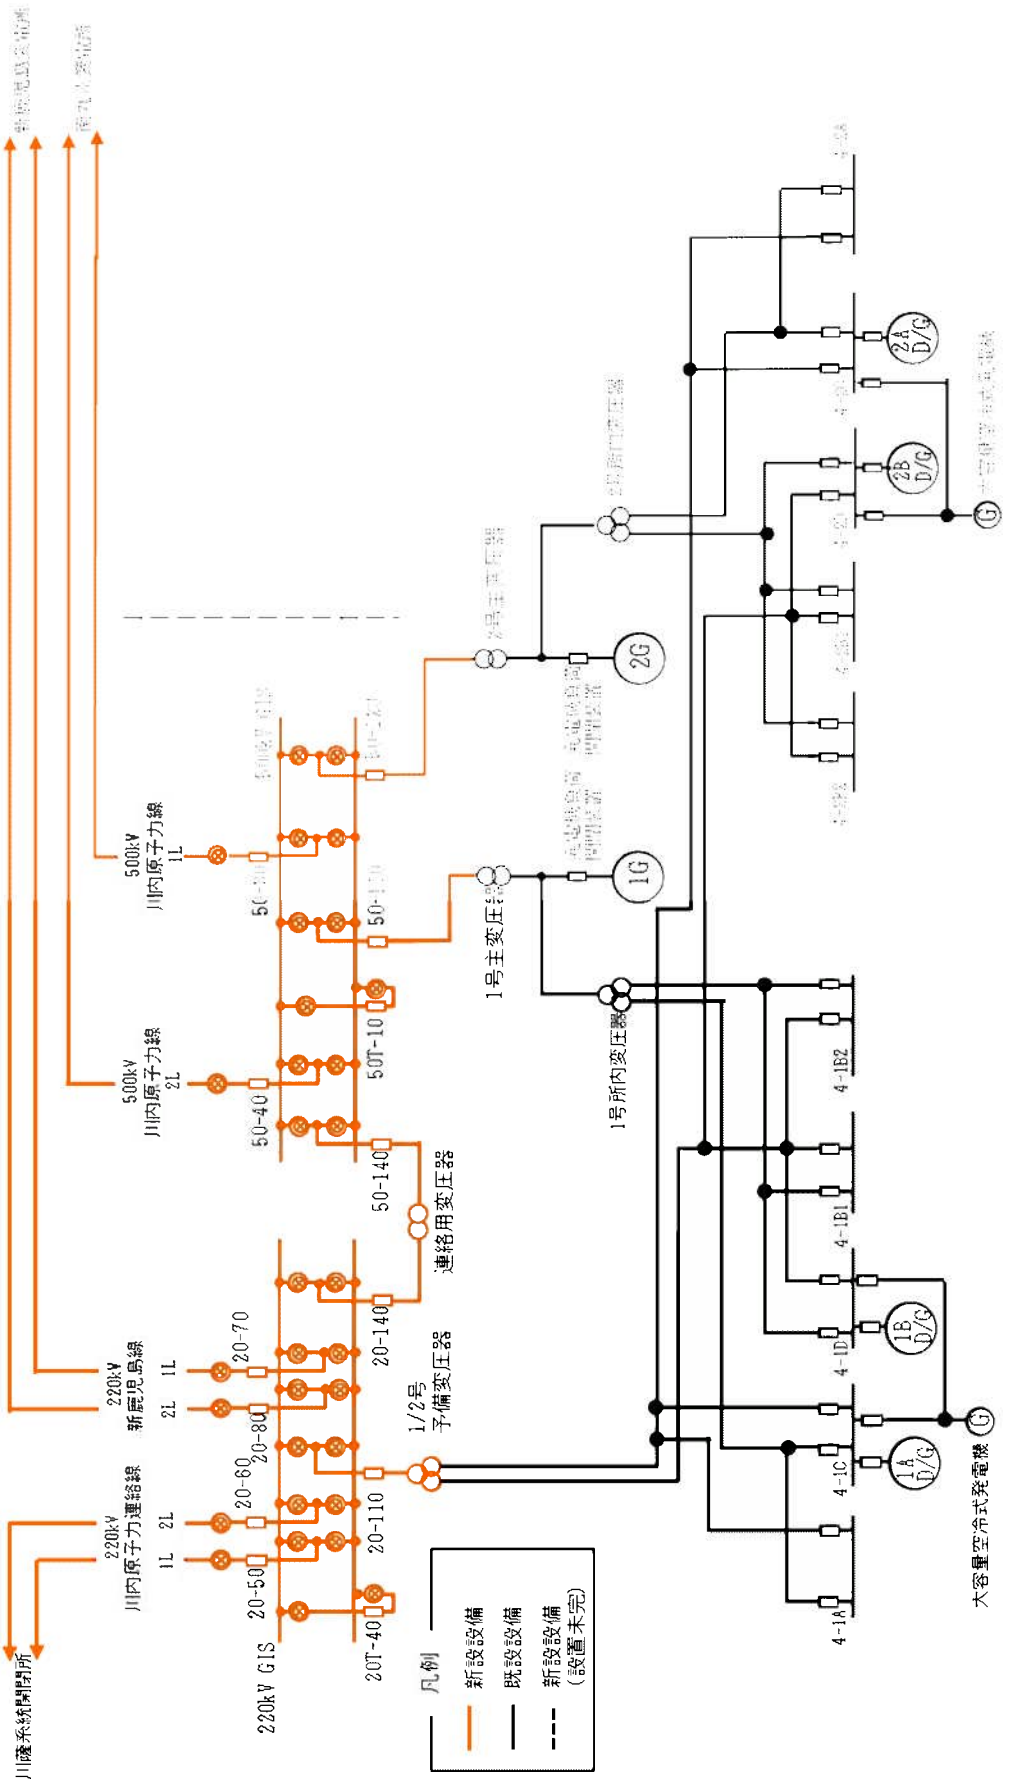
川薩系統開閉所
新鹿児島変電所
南九州変電所
220kV
川内原子力連絡線
1L
2L
220kV
新鹿児島線
2L
1L
500kV
川内原子力線
2L
500kV
川内原子力線
1L
220kV GIS
20T-40
20-50
20-60
20-80
20-70
20-110
20-140
50-40
50T-10
50-140
50-150
1/2号
予備変圧器
連絡用変圧器
1号主変圧器
2号主変圧器
1号所内変圧器
2号所内変圧器
1G
2G
4-1A
4-1C
4-1D
4-1B1
4-1B2
1A
D/G
1B
D/G
2A
D/G
2B
D/G
G
G
大容量空冷式発電機
凡例
新設設備
既設設備
新設設備
(設置未完)